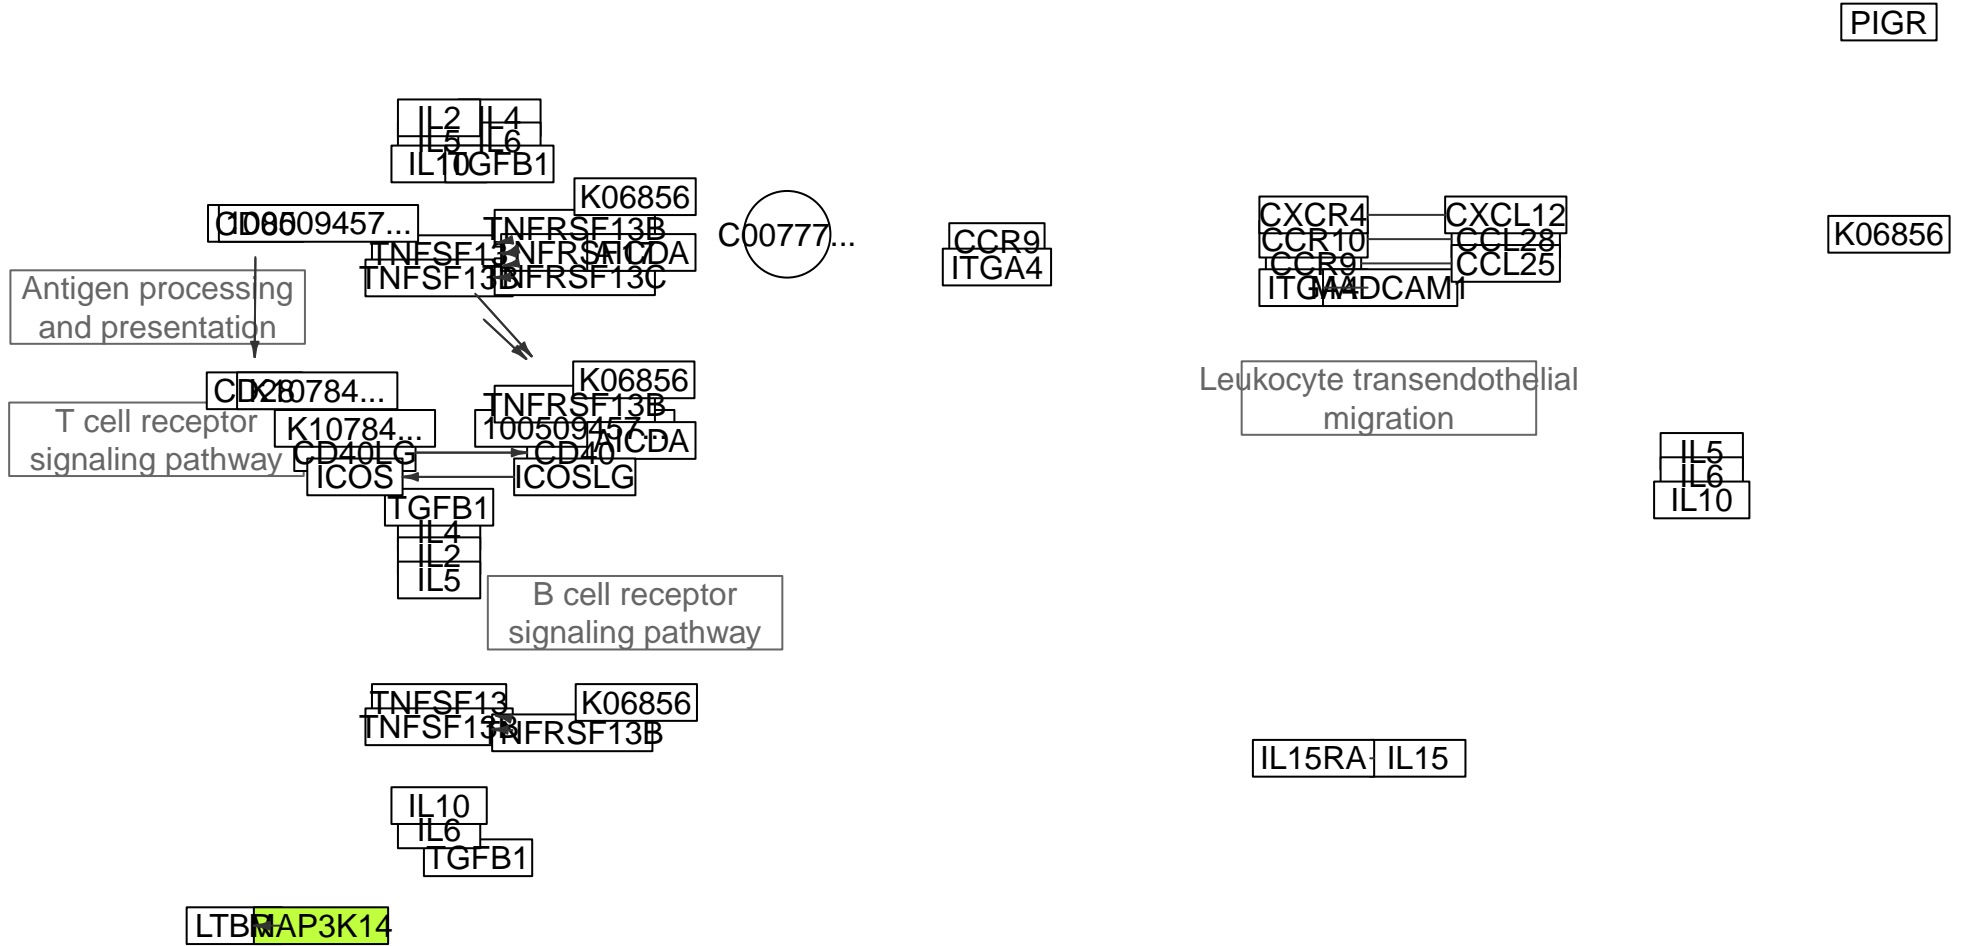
PIGR

IL2
IL4
IL5
IL6
IL10
TGFB1

K06856

CD86
100509457...

TNFRSF13B
TNFSF13
TNFRSF17
AICDA
TNFSF13B
TNFRSF13C

C00777...

CCR9
ITGA4

CXCR4
CXCL12
CCR10
CCL28
CCR9
CCL25
ITGA4
MADCAM1

K06856

Antigen processing and presentation

CD28
K10784...

T cell receptor signaling pathway

K10784...
CD40LG
ICOS

K06856
TNFRSF13B
100509457...
AICDA
CD40
ICOSLG

Leukocyte transendothelial migration

IL5
IL6
IL10

TGFB1
IL4
IL2
IL5

B cell receptor signaling pathway

TNFSF13
TNFSF13B
K06856
TNFRSF13B

IL15RA
IL15

IL10
IL6
TGFB1

LTBR
MAP3K14